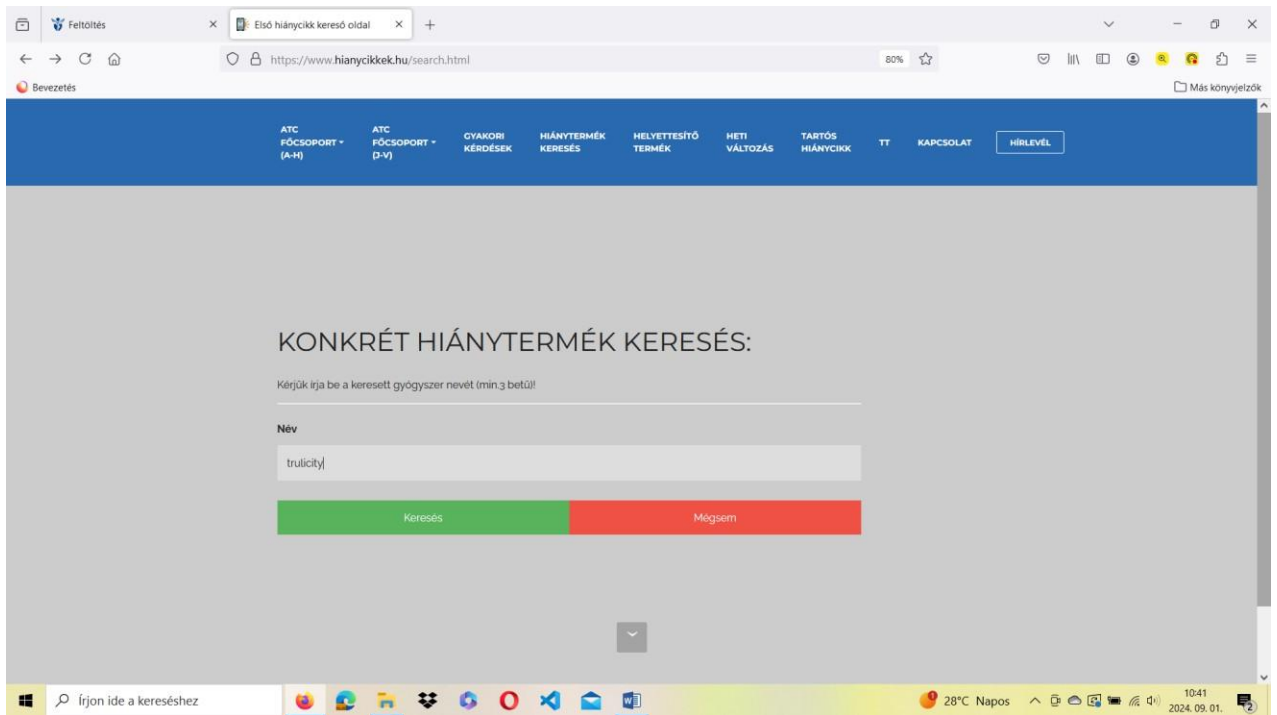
Feltöltés
Első hiánycikk kereső oldal
https://www.hianycikkek.hu/search.html
80%
Bevezetés
Más könyvjelzők

ATC FŐCSOPORT (A-H)
ATC FŐCSOPORT (J-V)
GYAKORI KÉRDÉSEK
HIÁNYTERMÉK KERESÉS
HELYETTESÍTŐ TERMÉK
HETI VÁLTOZÁS
TARTÓS HIÁNYCIKK
TT
KAPCSOLAT
HÍRLEVÉL

KONKRÉT HIÁNYTERMÉK KERESÉS:

Kérjük írja be a keresett gyógyszer nevét (min.3 betű)!

Név

trulicity

Keresés
Mégsem

Írjon ide a kereséshez
28°C Napos
10:41
2024. 09. 01.